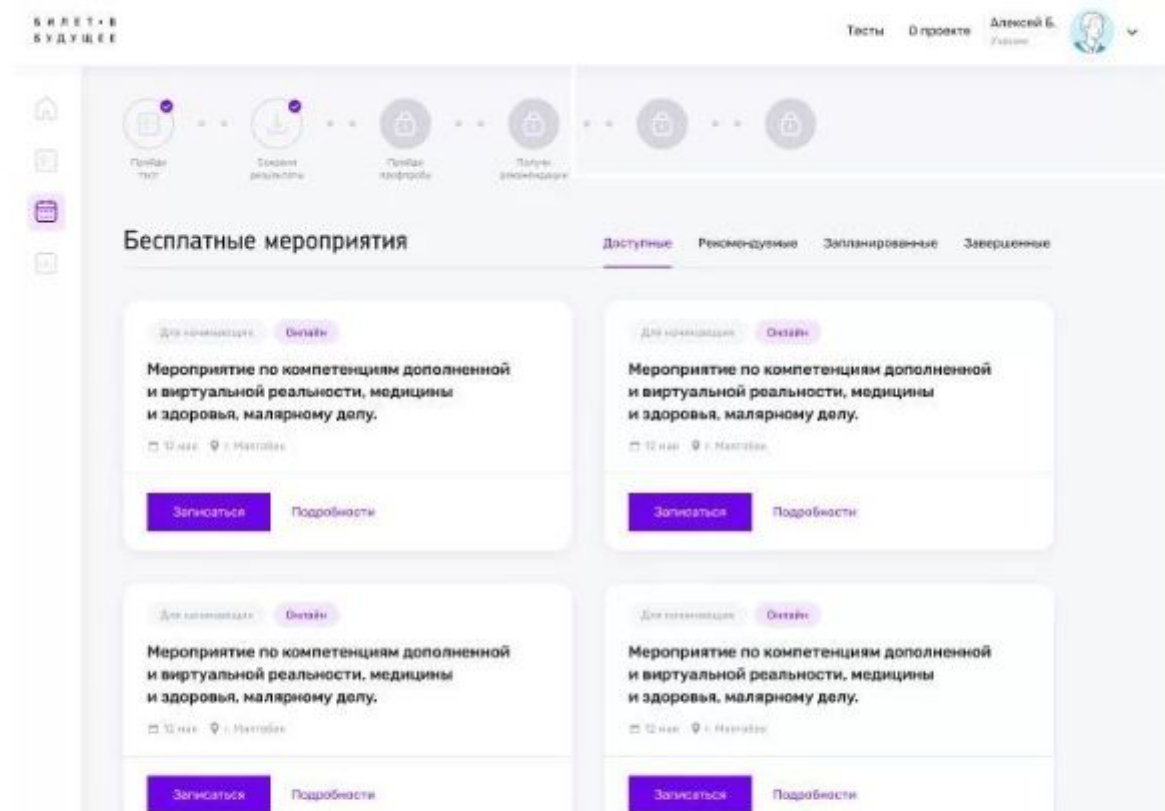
БИЛЕТ•В
БУДУЩЕЕ

Тесты О проекте Алексей Б. Ученик

Пройди тест · Сохрани результаты · Пройди профпробы · Получи рекомендации

Бесплатные мероприятия

Доступные Рекомендуемые Запланированные Завершенные

Для начинающих Онлайн
Мероприятие по компетенциям дополненной и виртуальной реальности, медицины и здоровья, малярному делу.
12 мая г. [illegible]
Записаться Подробности

Для начинающих Онлайн
Мероприятие по компетенциям дополненной и виртуальной реальности, медицины и здоровья, малярному делу.
12 мая г. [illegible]
Записаться Подробности

Для начинающих Онлайн
Мероприятие по компетенциям дополненной и виртуальной реальности, медицины и здоровья, малярному делу.
12 мая г. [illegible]
Записаться Подробности

Для начинающих Онлайн
Мероприятие по компетенциям дополненной и виртуальной реальности, медицины и здоровья, малярному делу.
12 мая г. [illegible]
Записаться Подробности